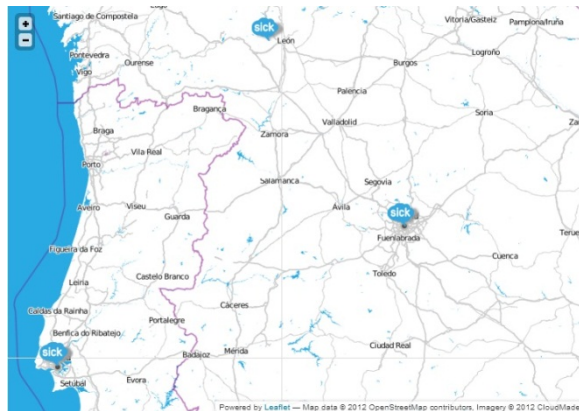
+
−
Santiago de Compostela
Lugo
sick
León
Vitoria/Gasteiz
Pamplona/Iruña
Pontevedra
Ourense
Vigo
Logroño
Burgos
Palencia
Bragança
Soria
Braga
Zamora
Valladolid
Vila Real
Porto
Salamanca
Segovia
Aveiro
Viseu
Guarda
Ávila
sick
Fuenlabrada
Teruel
Figueira da Foz
Cuenca
Leiria
Toledo
Castelo Branco
Caldas da Rainha
Cáceres
Portalegre
Benfica do Ribatejo
sick
Ciudad Real
Badajoz
Mérida
Setúbal
Évora
Powered by Leaflet — Map data © 2012 OpenStreetMap contributors, Imagery © 2012 CloudMade